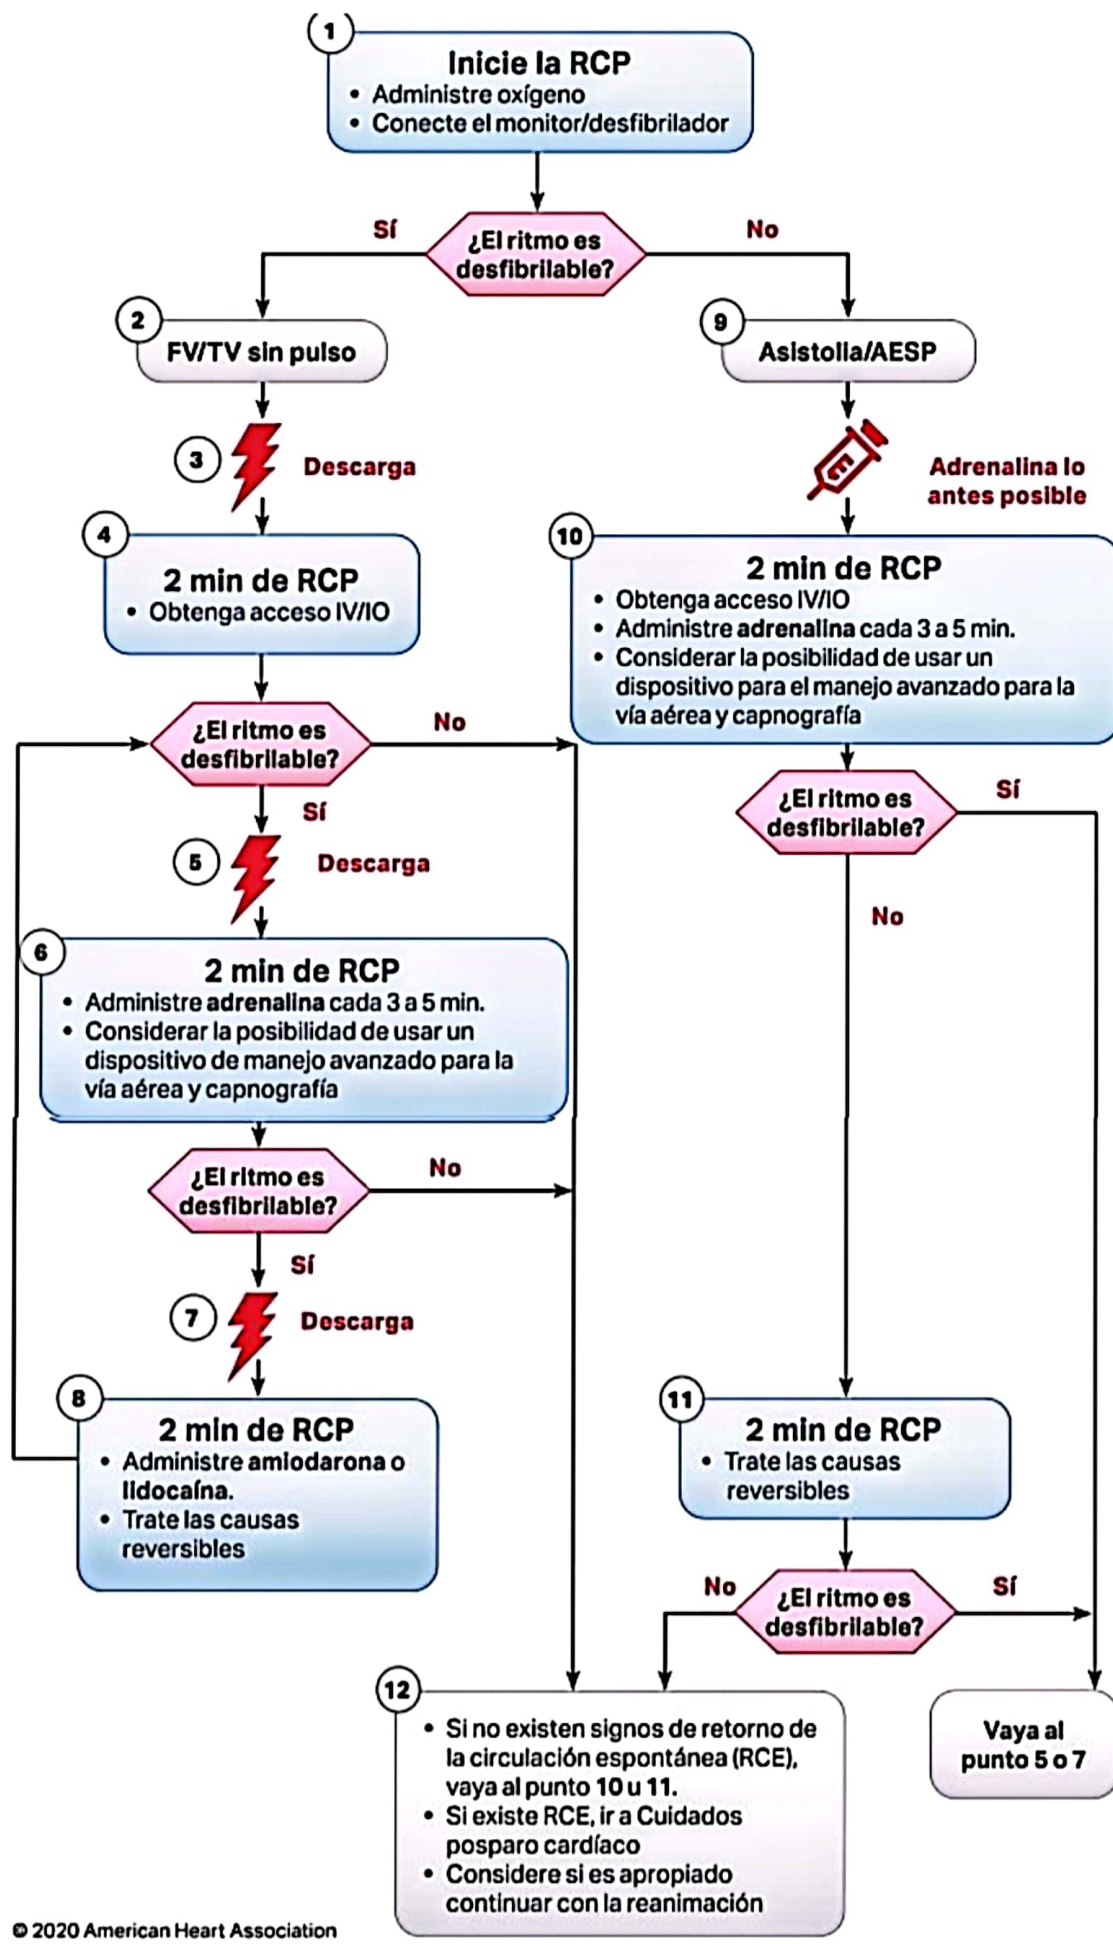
1
Inicie la RCP
• Administre oxígeno
• Conecte el monitor/desfibrilador

Sí
¿El ritmo es desfibrilable?
No

2
FV/TV sin pulso

3
Descarga

4
2 min de RCP
• Obtenga acceso IV/IO

¿El ritmo es desfibrilable?
No
Sí

5
Descarga

6
2 min de RCP
• Administre adrenalina cada 3 a 5 min.
• Considerar la posibilidad de usar un dispositivo de manejo avanzado para la vía aérea y capnografía

¿El ritmo es desfibrilable?
No
Sí

7
Descarga

8
2 min de RCP
• Administre amiodarona o lidocaína.
• Trate las causas reversibles

9
Asistolia/AESP

Adrenalina lo antes posible

10
2 min de RCP
• Obtenga acceso IV/IO
• Administre adrenalina cada 3 a 5 min.
• Considerar la posibilidad de usar un dispositivo para el manejo avanzado para la vía aérea y capnografía

¿El ritmo es desfibrilable?
Sí
No

11
2 min de RCP
• Trate las causas reversibles

No
¿El ritmo es desfibrilable?
Sí

12
• Si no existen signos de retorno de la circulación espontánea (RCE), vaya al punto 10 u 11.
• Si existe RCE, ir a Cuidados posparo cardíaco
• Considere si es apropiado continuar con la reanimación

Vaya al punto 5 o 7

© 2020 American Heart Association